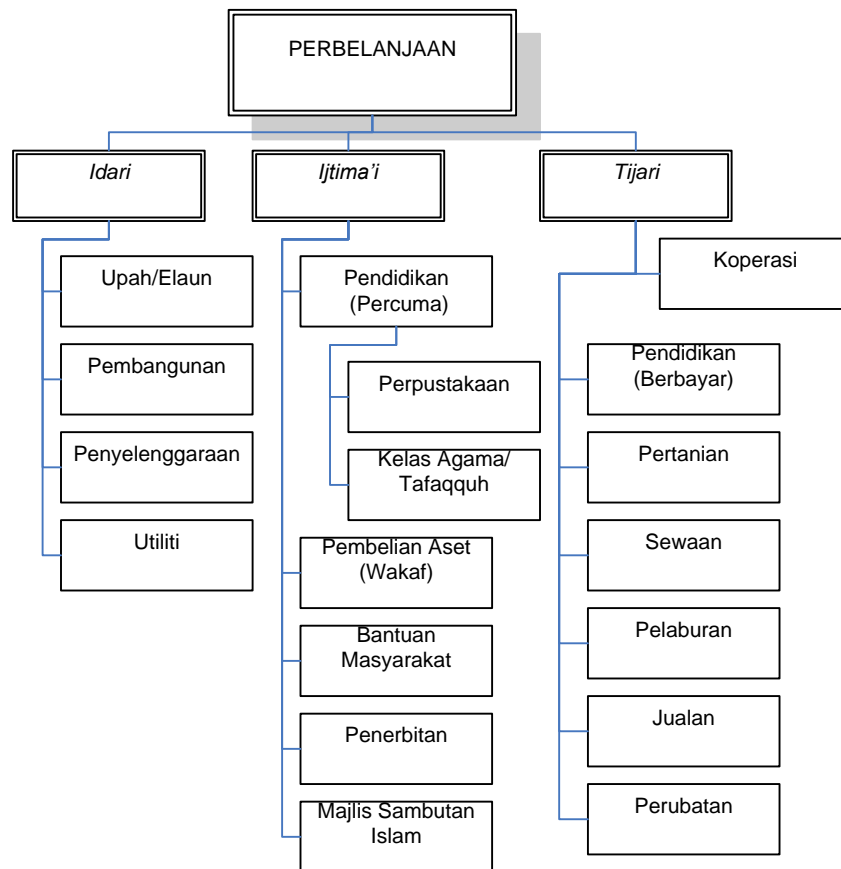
PERBELANJAAN

*Idari*

Upah/Elaun

Pembangunan

Penyelenggaraan

Utiliti

*Ijtima'i*

Pendidikan (Percuma)

Perpustakaan

Kelas Agama/ Tafaqquh

Pembelian Aset (Wakaf)

Bantuan Masyarakat

Penerbitan

Majlis Sambutan Islam

*Tijari*

Koperasi

Pendidikan (Berbayar)

Pertanian

Sewaan

Pelaburan

Jualan

Perubatan